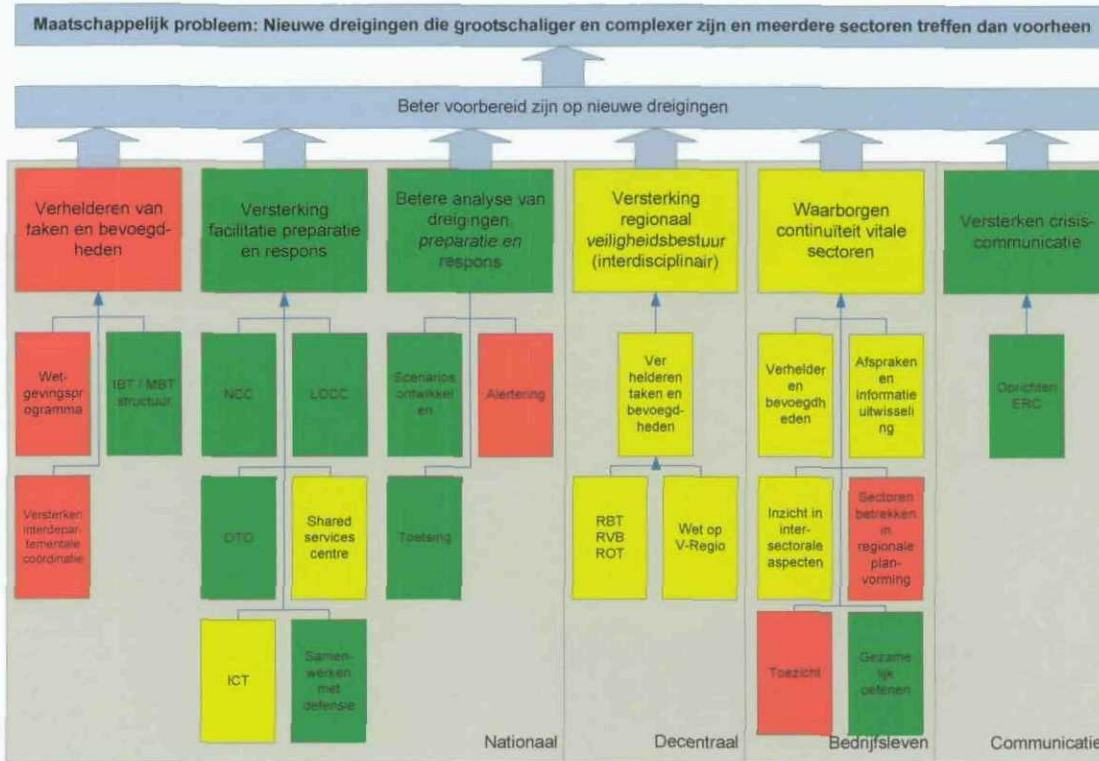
Maatschappelijk probleem: Nieuwe dreigingen die grootschaliger en complexer zijn en meerdere sectoren treffen dan voorheen

Beter voorbereid zijn op nieuwe dreigingen

Verhelderen van taken en bevoegdheden

Wetgevingsprogramma

IBT / MBT structuur

Versterken interdepartementale coördinatie

Versterking facilitatie preparatie en respons

NCC

LOCC

OTO

Shared services centre

ICT

Samenwerken met defensie

Betere analyse van dreigingen preparatie en respons

Scenarios ontwikkelen

Alertering

Toetsing

Nationaal

Versterking regionaal veiligheidsbestuur (interdisciplinair)

Verhelderen taken en bevoegdheden

RBT RVB ROT

Wet op V-Regio

Decentraal

Waarborgen continuïteit vitale sectoren

Verhelderen bevoegdheden

Afspraken en informatie uitwisseling

Inzicht in intersectorale aspecten

Sectoren betrekken in regionale planvorming

Toezicht

Gezamelijk oefenen

Bedrijfsleven

Versterken crisiscommunicatie

Oprichten ERC

Communicatie